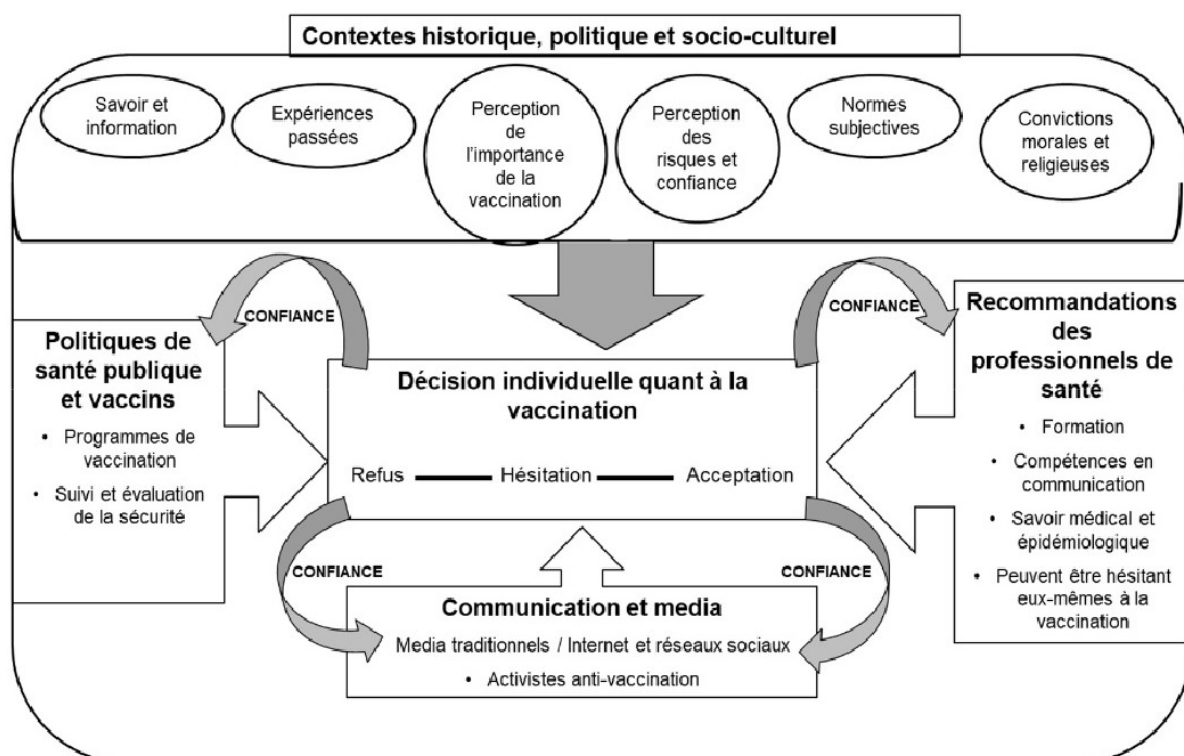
Contextes historique, politique et socio-culturel

Savoir et information

Expériences passées

Perception de l'importance de la vaccination

Perception des risques et confiance

Normes subjectives

Convictions morales et religieuses

CONFIANCE

CONFIANCE

Politiques de santé publique et vaccins

• Programmes de vaccination

• Suivi et évaluation de la sécurité

Décision individuelle quant à la vaccination

Refus Hésitation Acceptation

Recommandations des professionnels de santé

• Formation

• Compétences en communication

• Savoir médical et épidémiologique

• Peuvent être hésitant eux-mêmes à la vaccination

CONFIANCE

CONFIANCE

Communication et media

Media traditionnels / Internet et réseaux sociaux

• Activistes anti-vaccination